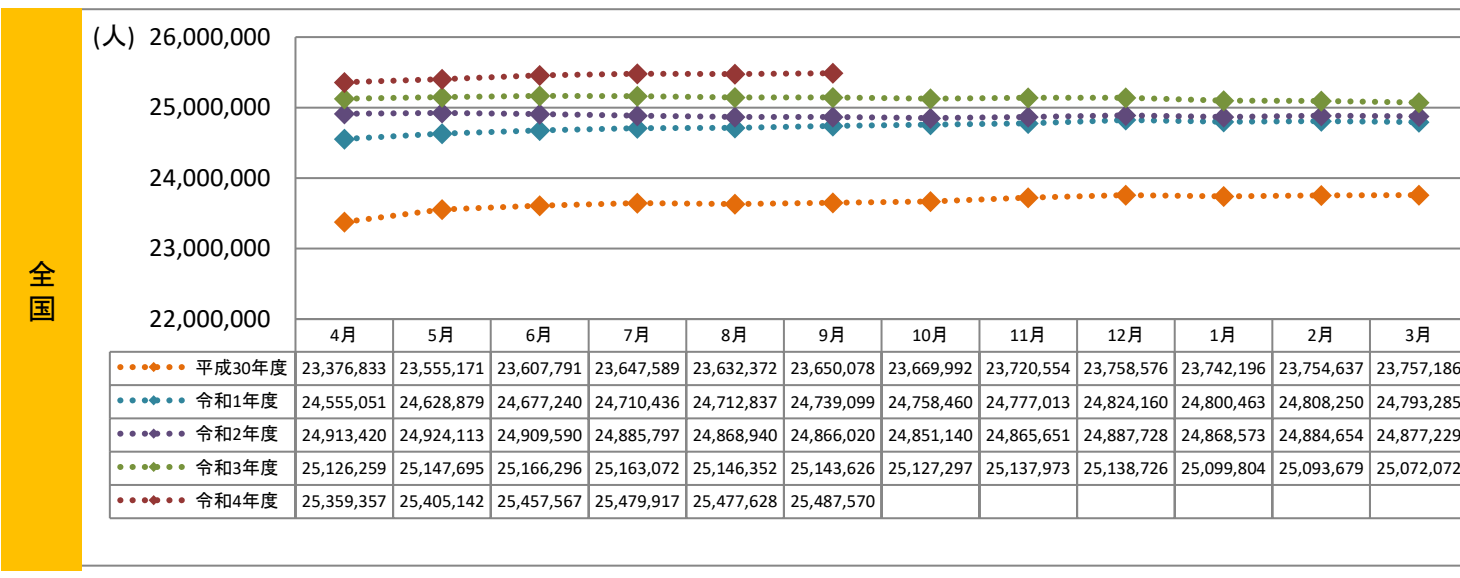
全国

(人) 26,000,000
25,000,000
24,000,000
23,000,000
22,000,000

| | 4月 | 5月 | 6月 | 7月 | 8月 | 9月 | 10月 | 11月 | 12月 | 1月 | 2月 | 3月 |
|---|---|---|---|---|---|---|---|---|---|---|---|---|
| 平成30年度 | 23,376,833 | 23,555,171 | 23,607,791 | 23,647,589 | 23,632,372 | 23,650,078 | 23,669,992 | 23,720,554 | 23,758,576 | 23,742,196 | 23,754,637 | 23,757,186 |
| 令和1年度 | 24,555,051 | 24,628,879 | 24,677,240 | 24,710,436 | 24,712,837 | 24,739,099 | 24,758,460 | 24,777,013 | 24,824,160 | 24,800,463 | 24,808,250 | 24,793,285 |
| 令和2年度 | 24,913,420 | 24,924,113 | 24,909,590 | 24,885,797 | 24,868,940 | 24,866,020 | 24,851,140 | 24,865,651 | 24,887,728 | 24,868,573 | 24,884,654 | 24,877,229 |
| 令和3年度 | 25,126,259 | 25,147,695 | 25,166,296 | 25,163,072 | 25,146,352 | 25,143,626 | 25,127,297 | 25,137,973 | 25,138,726 | 25,099,804 | 25,093,679 | 25,072,072 |
| 令和4年度 | 25,359,357 | 25,405,142 | 25,457,567 | 25,479,917 | 25,477,628 | 25,487,570 | | | | | | |